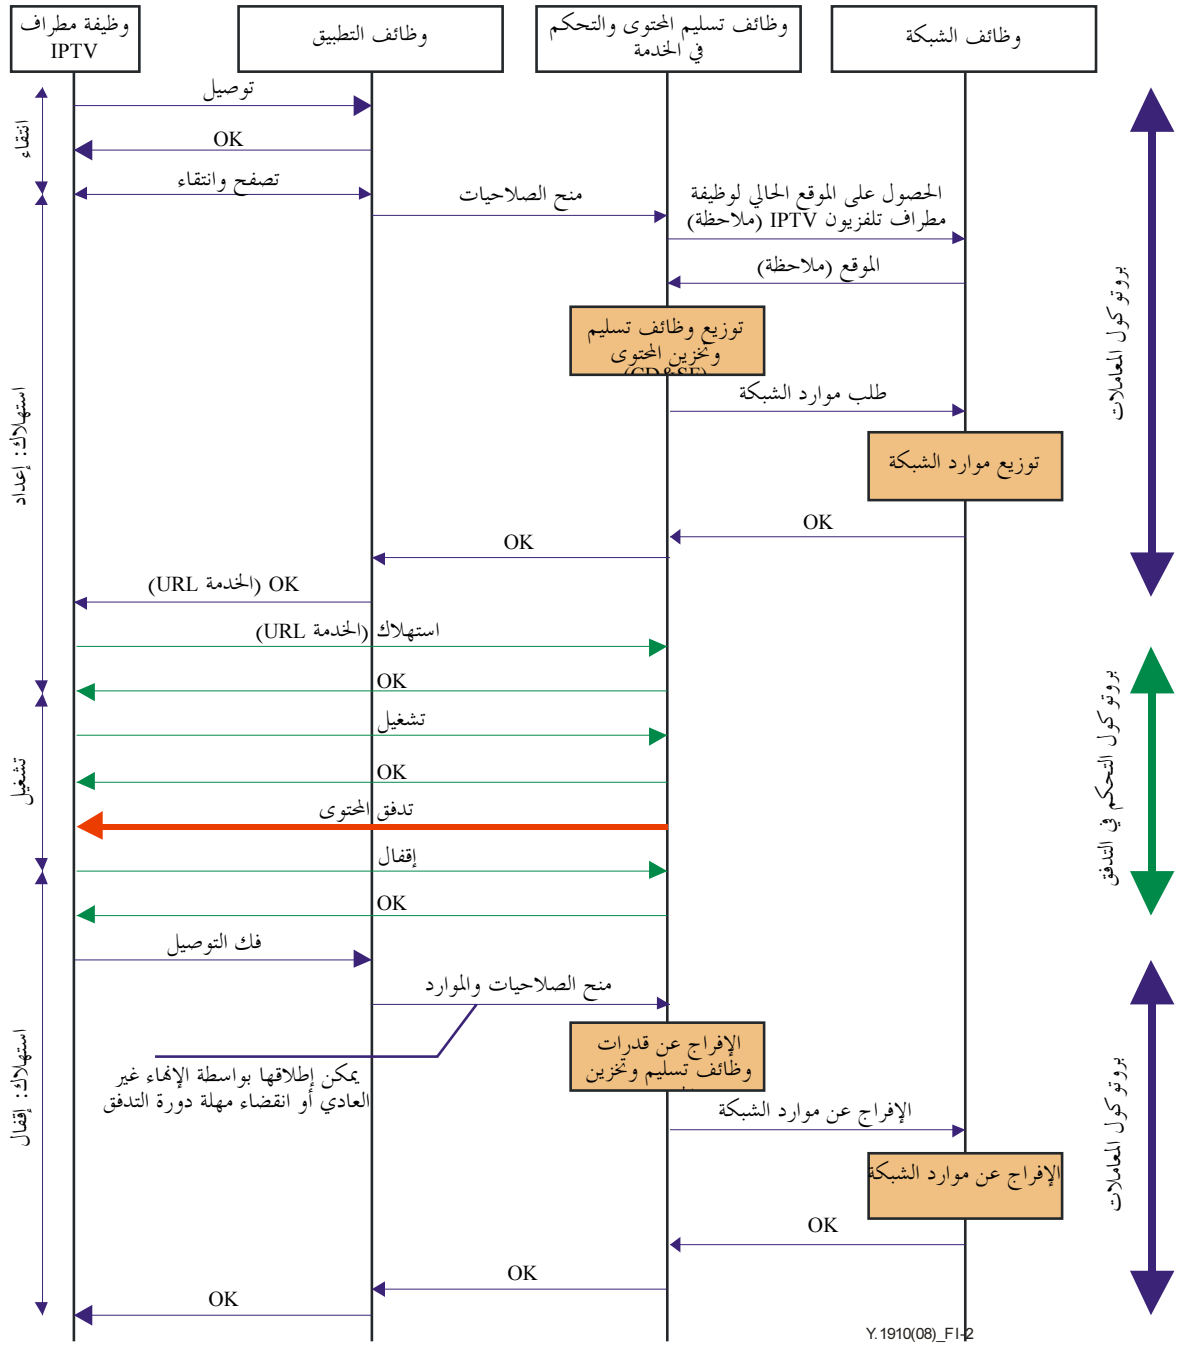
وظيفة مطراف IPTV

وظائف التطبيق

وظائف تسليم المحتوى والتحكم في الخدمة

وظائف الشبكة

انتقاء

استهلاك: إعداد

تشغيل

استهلاك: إقفال

توصيل

OK

تصفح وانتقاء

منح الصلاحيات

الحصول على الموقع الحالي لوظيفة مطراف تلفزيون IPTV (ملاحظة)

الموقع (ملاحظة)

توزيع وظائف تسليم وتخزين المحتوى (CD&SF)

طلب موارد الشبكة

توزيع موارد الشبكة

OK

OK

OK (URL الخدمة)

استهلاك (URL الخدمة)

OK

تشغيل

OK

تدفق المحتوى

إقفال

OK

فك التوصيل

منح الصلاحيات والموارد

الإفراج عن قدرات وظائف تسليم وتخزين

يمكن إطلاقها بواسطة الإنهاء غير العادي أو انقضاء مهلة دورة التدفق

الإفراج عن موارد الشبكة

الإفراج عن موارد الشبكة

OK

OK

OK

بروتوكول المعاملات

بروتوكول التحكم في التدفق

بروتوكول المعاملات

Y.1910(08)_FI-2